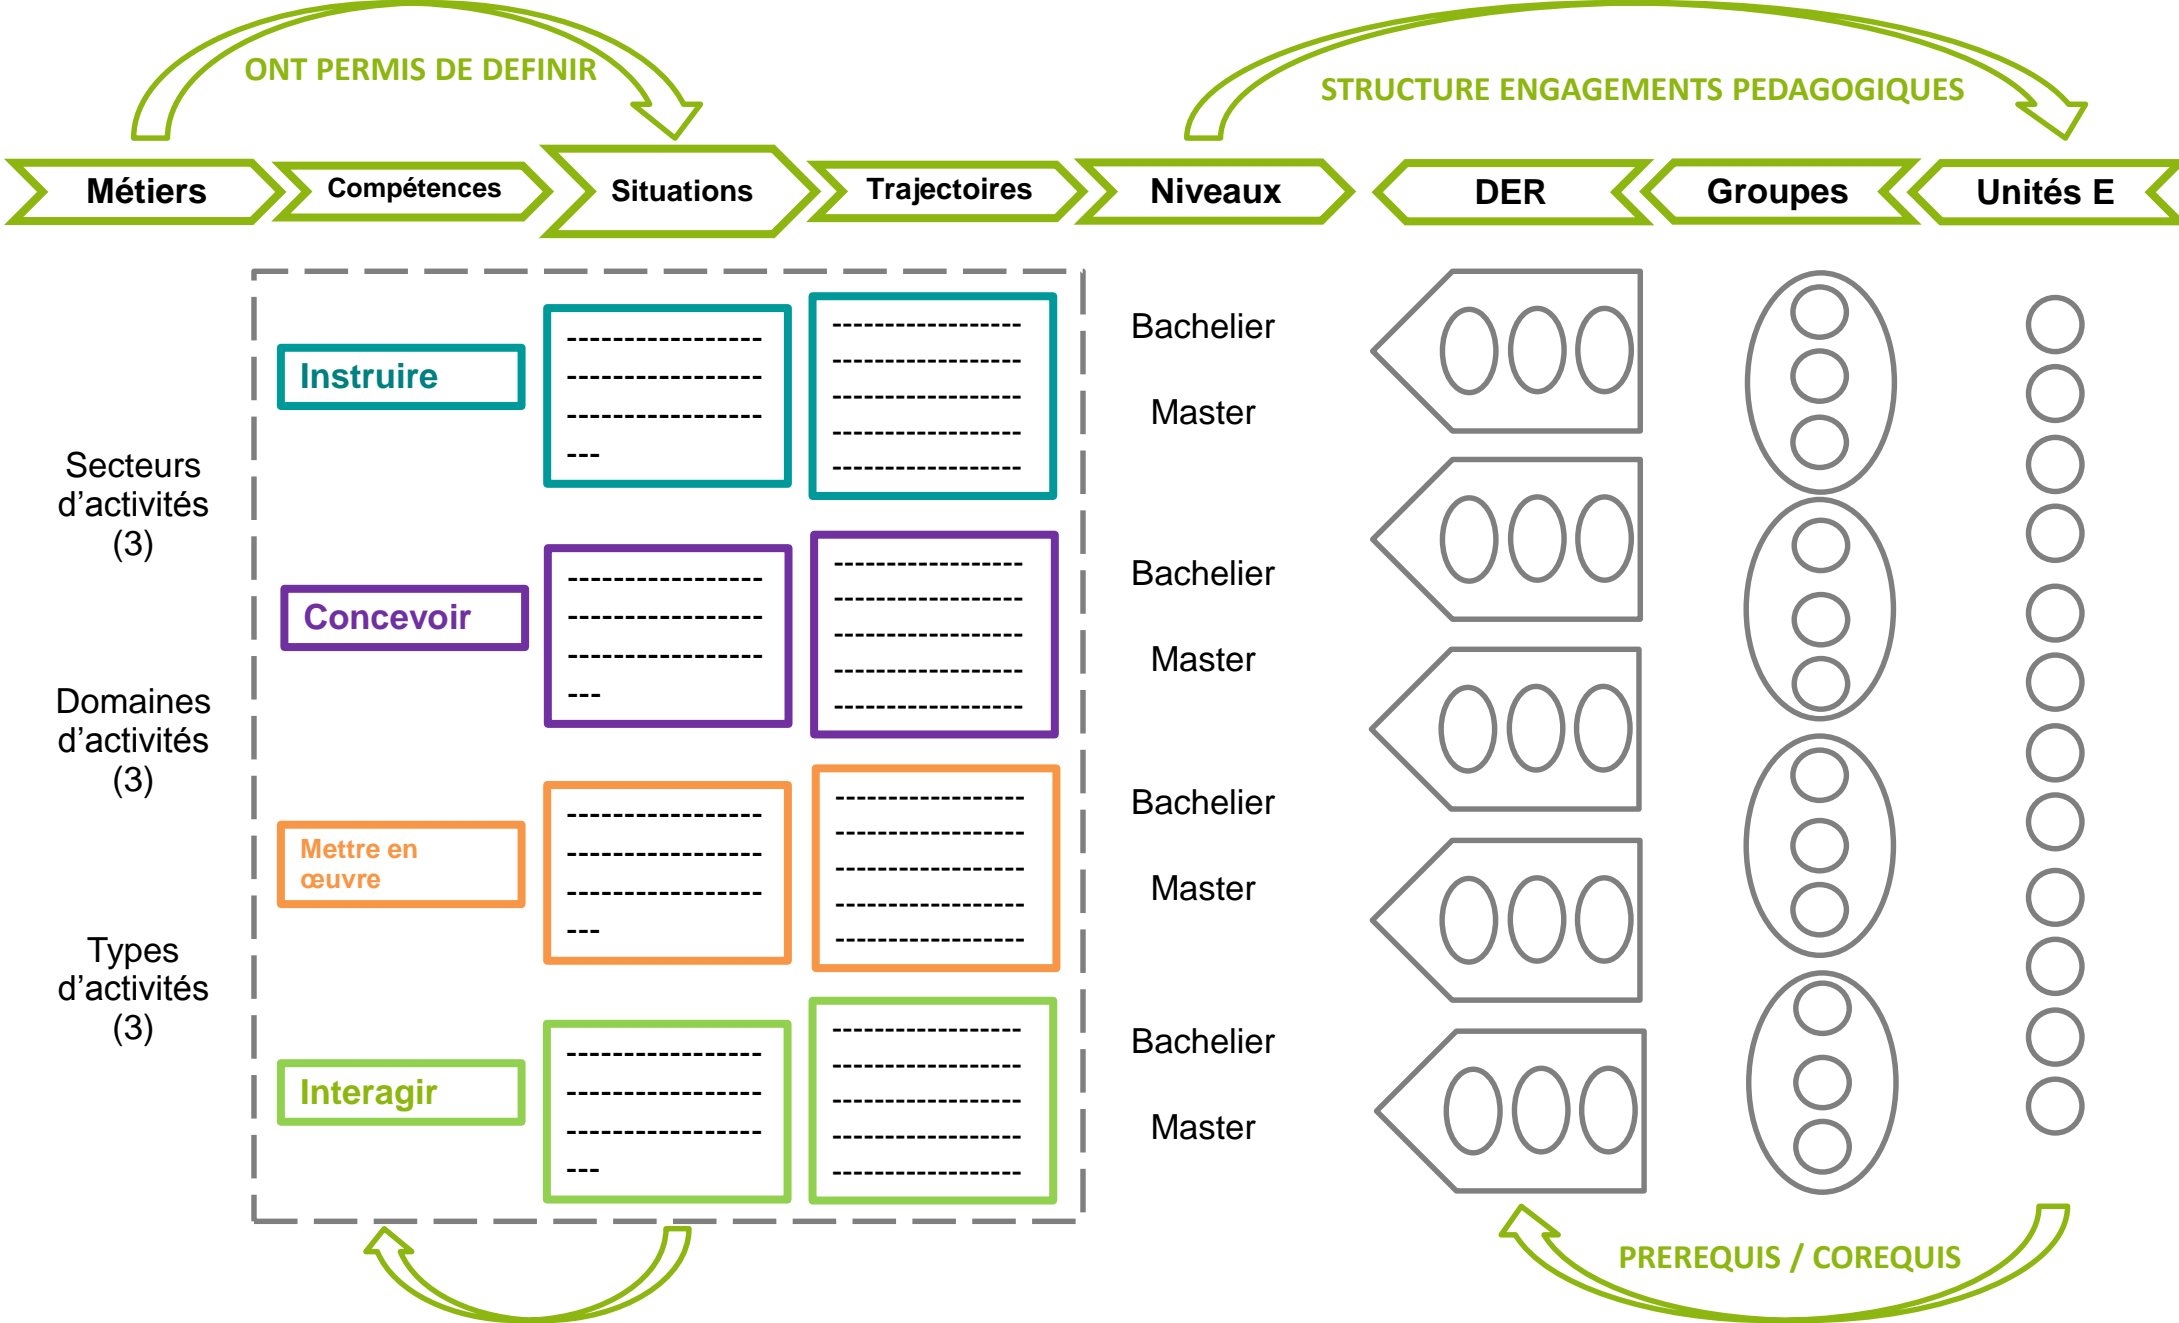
ONT PERMIS DE DEFINIR

STRUCTURE ENGAGEMENTS PEDAGOGIQUES

Métiers

Compétences

Situations

Trajectoires

Niveaux

DER

Groupes

Unités E

Secteurs d'activités (3)

Domaines d'activités (3)

Types d'activités (3)

Instruire

Concevoir

Mettre en œuvre

Interagir

Bachelier

Master

Bachelier

Master

Bachelier

Master

Bachelier

Master

PREREQUIS / COREQUIS